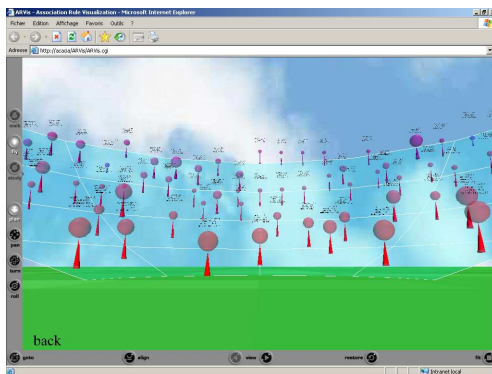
ARVis - Association Rule Visualization - Microsoft Internet Explorer

Fichier Edition Affichage Favoris Outils ?

Adresse http://acacia/ARVis/ARVis.cgi

walk

fly

study

plan

pan

turn

roll

back

goto

align

view

restore

Intranet local